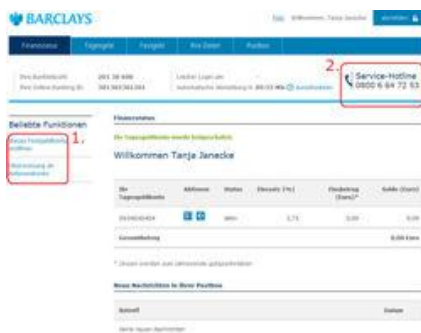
BARCLAYS

Willkommen, Tanja Janecke abmelden

Finanzstatus Tagesgeld Festgeld Ihre Daten Postbox

Ihre Bankleitzahl: 201 30 600
Ihre Online-Banking ID: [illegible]

Letzter Login am: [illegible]
Automatische Abmeldung in: 00:33 Min Aktualisieren

2.
Service-Hotline
0800 6 64 72 53

Beliebte Funktionen
Neues Festgeldkonto eröffnen 1.
Überweisung an Referenzkonto

Finanzstatus

Ihr Tagesgeldkonto wurde freigeschaltet.

Willkommen Tanja Janecke

| Ihr Tagesgeldkonto | Aktionen | Status | Zinssatz (%) | Zinsbetrag (Euro)* | Saldo (Euro) |
|---|---|---|---|---|---|
| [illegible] | | aktiv | 1,75 | 0,00 | 0,00 |
| Gesamtbetrag | | | | | 0,00 Euro |

* Zinsen werden zum Jahresende gutgeschrieben

Neue Nachrichten in Ihrer Postbox

| Betreff | Datum |
|---|---|
| Keine neuen Nachrichten | |